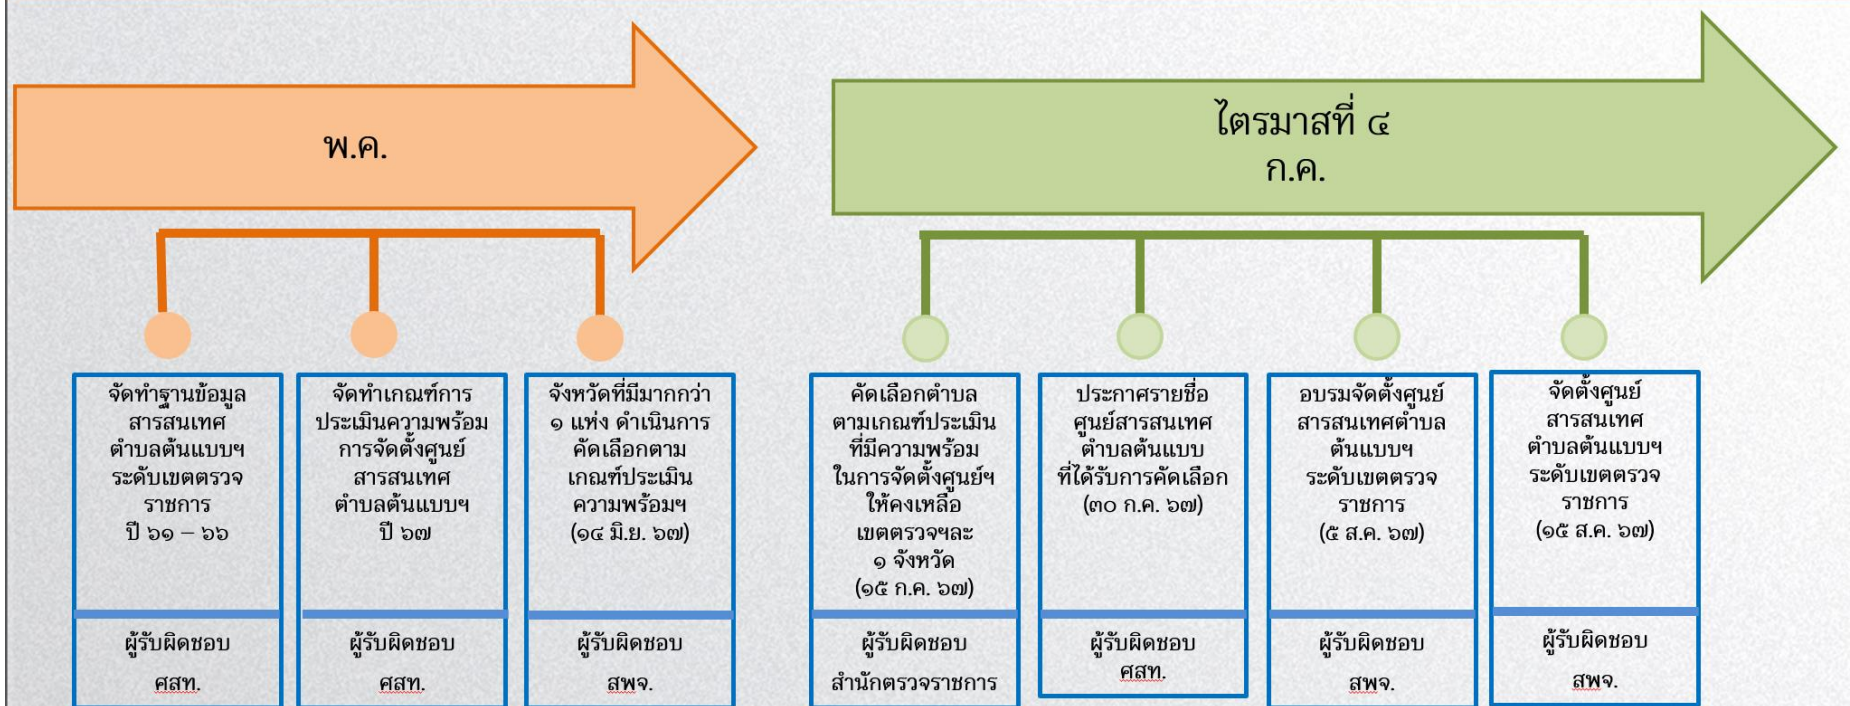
พ.ค.

ไตรมาสที่ ๔
ก.ค.

จัดทำฐานข้อมูล สารสนเทศ ตำบลต้นแบบฯ ระดับเขตตรวจราชการ ปี ๖๑ – ๖๖

ผู้รับผิดชอบ
ศสท.

จัดทำเกณฑ์การประเมินความพร้อมการจัดตั้งศูนย์สารสนเทศตำบลต้นแบบฯ ปี ๖๗

ผู้รับผิดชอบ
ศสท.

จังหวัดที่มีมากกว่า ๑ แห่ง ดำเนินการคัดเลือกตามเกณฑ์ประเมินความพร้อมฯ (๑๔ มิ.ย. ๖๗)

ผู้รับผิดชอบ
สพจ.

คัดเลือกตำบลตามเกณฑ์ประเมินที่มีความพร้อมในการจัดตั้งศูนย์ฯ ให้คงเหลือเขตตรวจฯละ ๑ จังหวัด (๑๕ ก.ค. ๖๗)

ผู้รับผิดชอบ
สำนักตรวจราชการ

ประกาศรายชื่อศูนย์สารสนเทศตำบลต้นแบบที่ได้รับการคัดเลือก (๓๐ ก.ค. ๖๗)

ผู้รับผิดชอบ
ศสท.

อบรมจัดตั้งศูนย์สารสนเทศตำบลต้นแบบฯ ระดับเขตตรวจราชการ (๕ ส.ค. ๖๗)

ผู้รับผิดชอบ
สพจ.

จัดตั้งศูนย์สารสนเทศตำบลต้นแบบฯ ระดับเขตตรวจราชการ (๑๕ ส.ค. ๖๗)

ผู้รับผิดชอบ
สพจ.